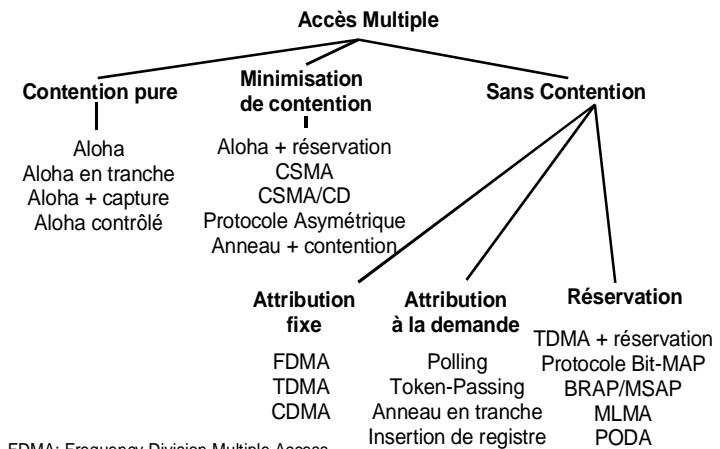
Accès Multiple

Contention pure

Aloha
Aloha en tranche
Aloha + capture
Aloha contrôlé

Minimisation de contention

Aloha + réservation
CSMA
CSMA/CD
Protocole Asymétrique
Anneau + contention

Sans Contention

Attribution fixe

FDMA
TDMA
CDMA

Attribution à la demande

Polling
Token-Passing
Anneau en tranche
Insertion de registre

Réservation

TDMA + réservation
Protocole Bit-MAP
BRAP/MSAP
MLMA
PODA

FDMA: Frequency Division Multiple Access